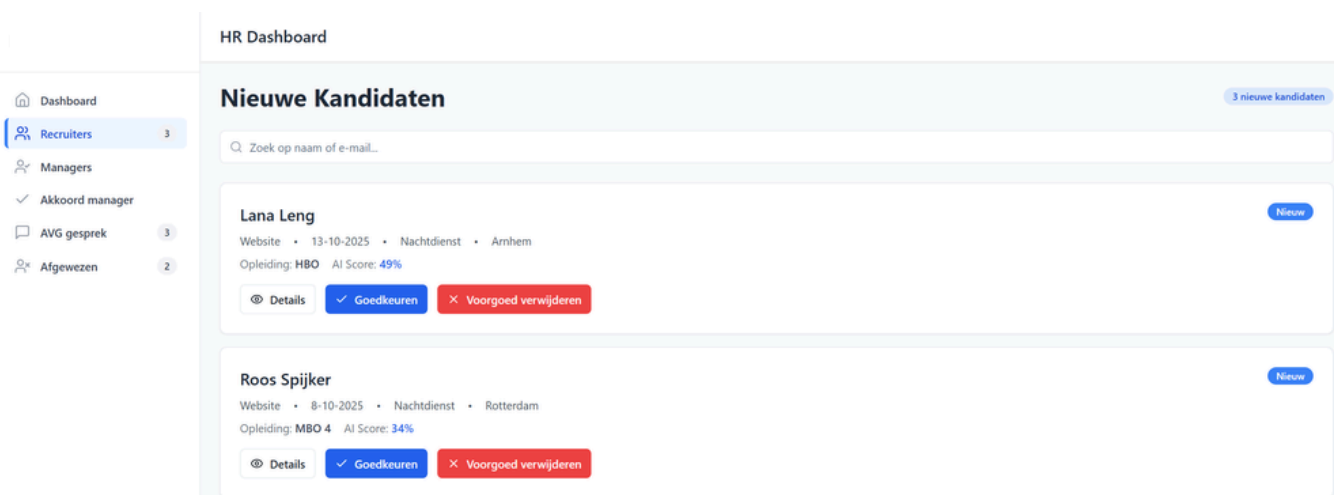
HR Dashboard

Dashboard
Recruiters 3
Managers
Akkoord manager
AVG gesprek 3
Afgewezen 2

Nieuwe Kandidaten

3 nieuwe kandidaten

Zoek op naam of e-mail...

Lana Leng

Nieuw

Website • 13-10-2025 • Nachtdienst • Arnhem

Opleiding: HBO AI Score: 49%

Details Goedkeuren Voorgoed verwijderen

Roos Spijker

Nieuw

Website • 8-10-2025 • Nachtdienst • Rotterdam

Opleiding: MBO 4 AI Score: 34%

Details Goedkeuren Voorgoed verwijderen